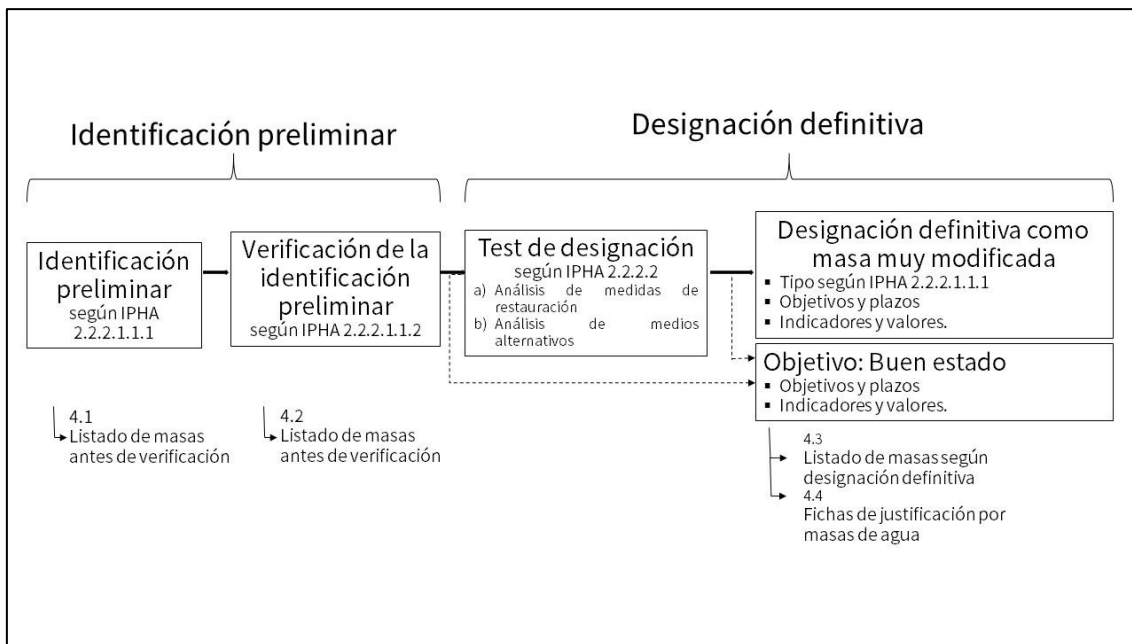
Identificación preliminar

Designación definitiva

Identificación preliminar
según IPHA 2.2.2.1.1.1

Verificación de la identificación preliminar
según IPHA 2.2.2.1.1.2

Test de designación
según IPHA 2.2.2.2
a) Análisis de medidas de restauración
b) Análisis de medios alternativos

Designación definitiva como masa muy modificada
▪ Tipo según IPHA 2.2.2.1.1.1
▪ Objetivos y plazos
▪ Indicadores y valores.

Objetivo: Buen estado
▪ Objetivos y plazos
▪ Indicadores y valores.

4.1
Listado de masas antes de verificación

4.2
Listado de masas antes de verificación

4.3
Listado de masas según designación definitiva

4.4
Fichas de justificación por masas de agua